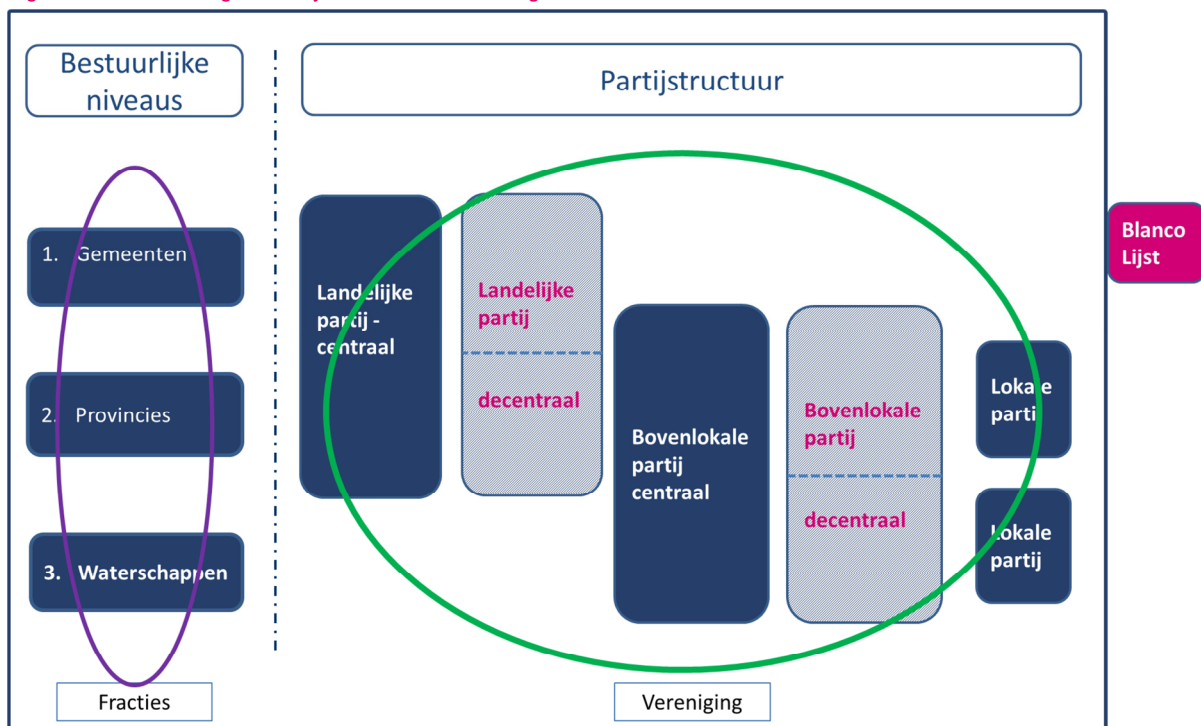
Bestuurlijke niveaus

Partijstructuur

1. Gemeenten

2. Provincies

3. Waterschappen

Landelijke partij - centraal

Landelijke partij

decentraal

Bovenlokale partij centraal

Bovenlokale partij

decentraal

Lokale partij

Lokale partij

Blanco Lijst

Fracties

Vereniging